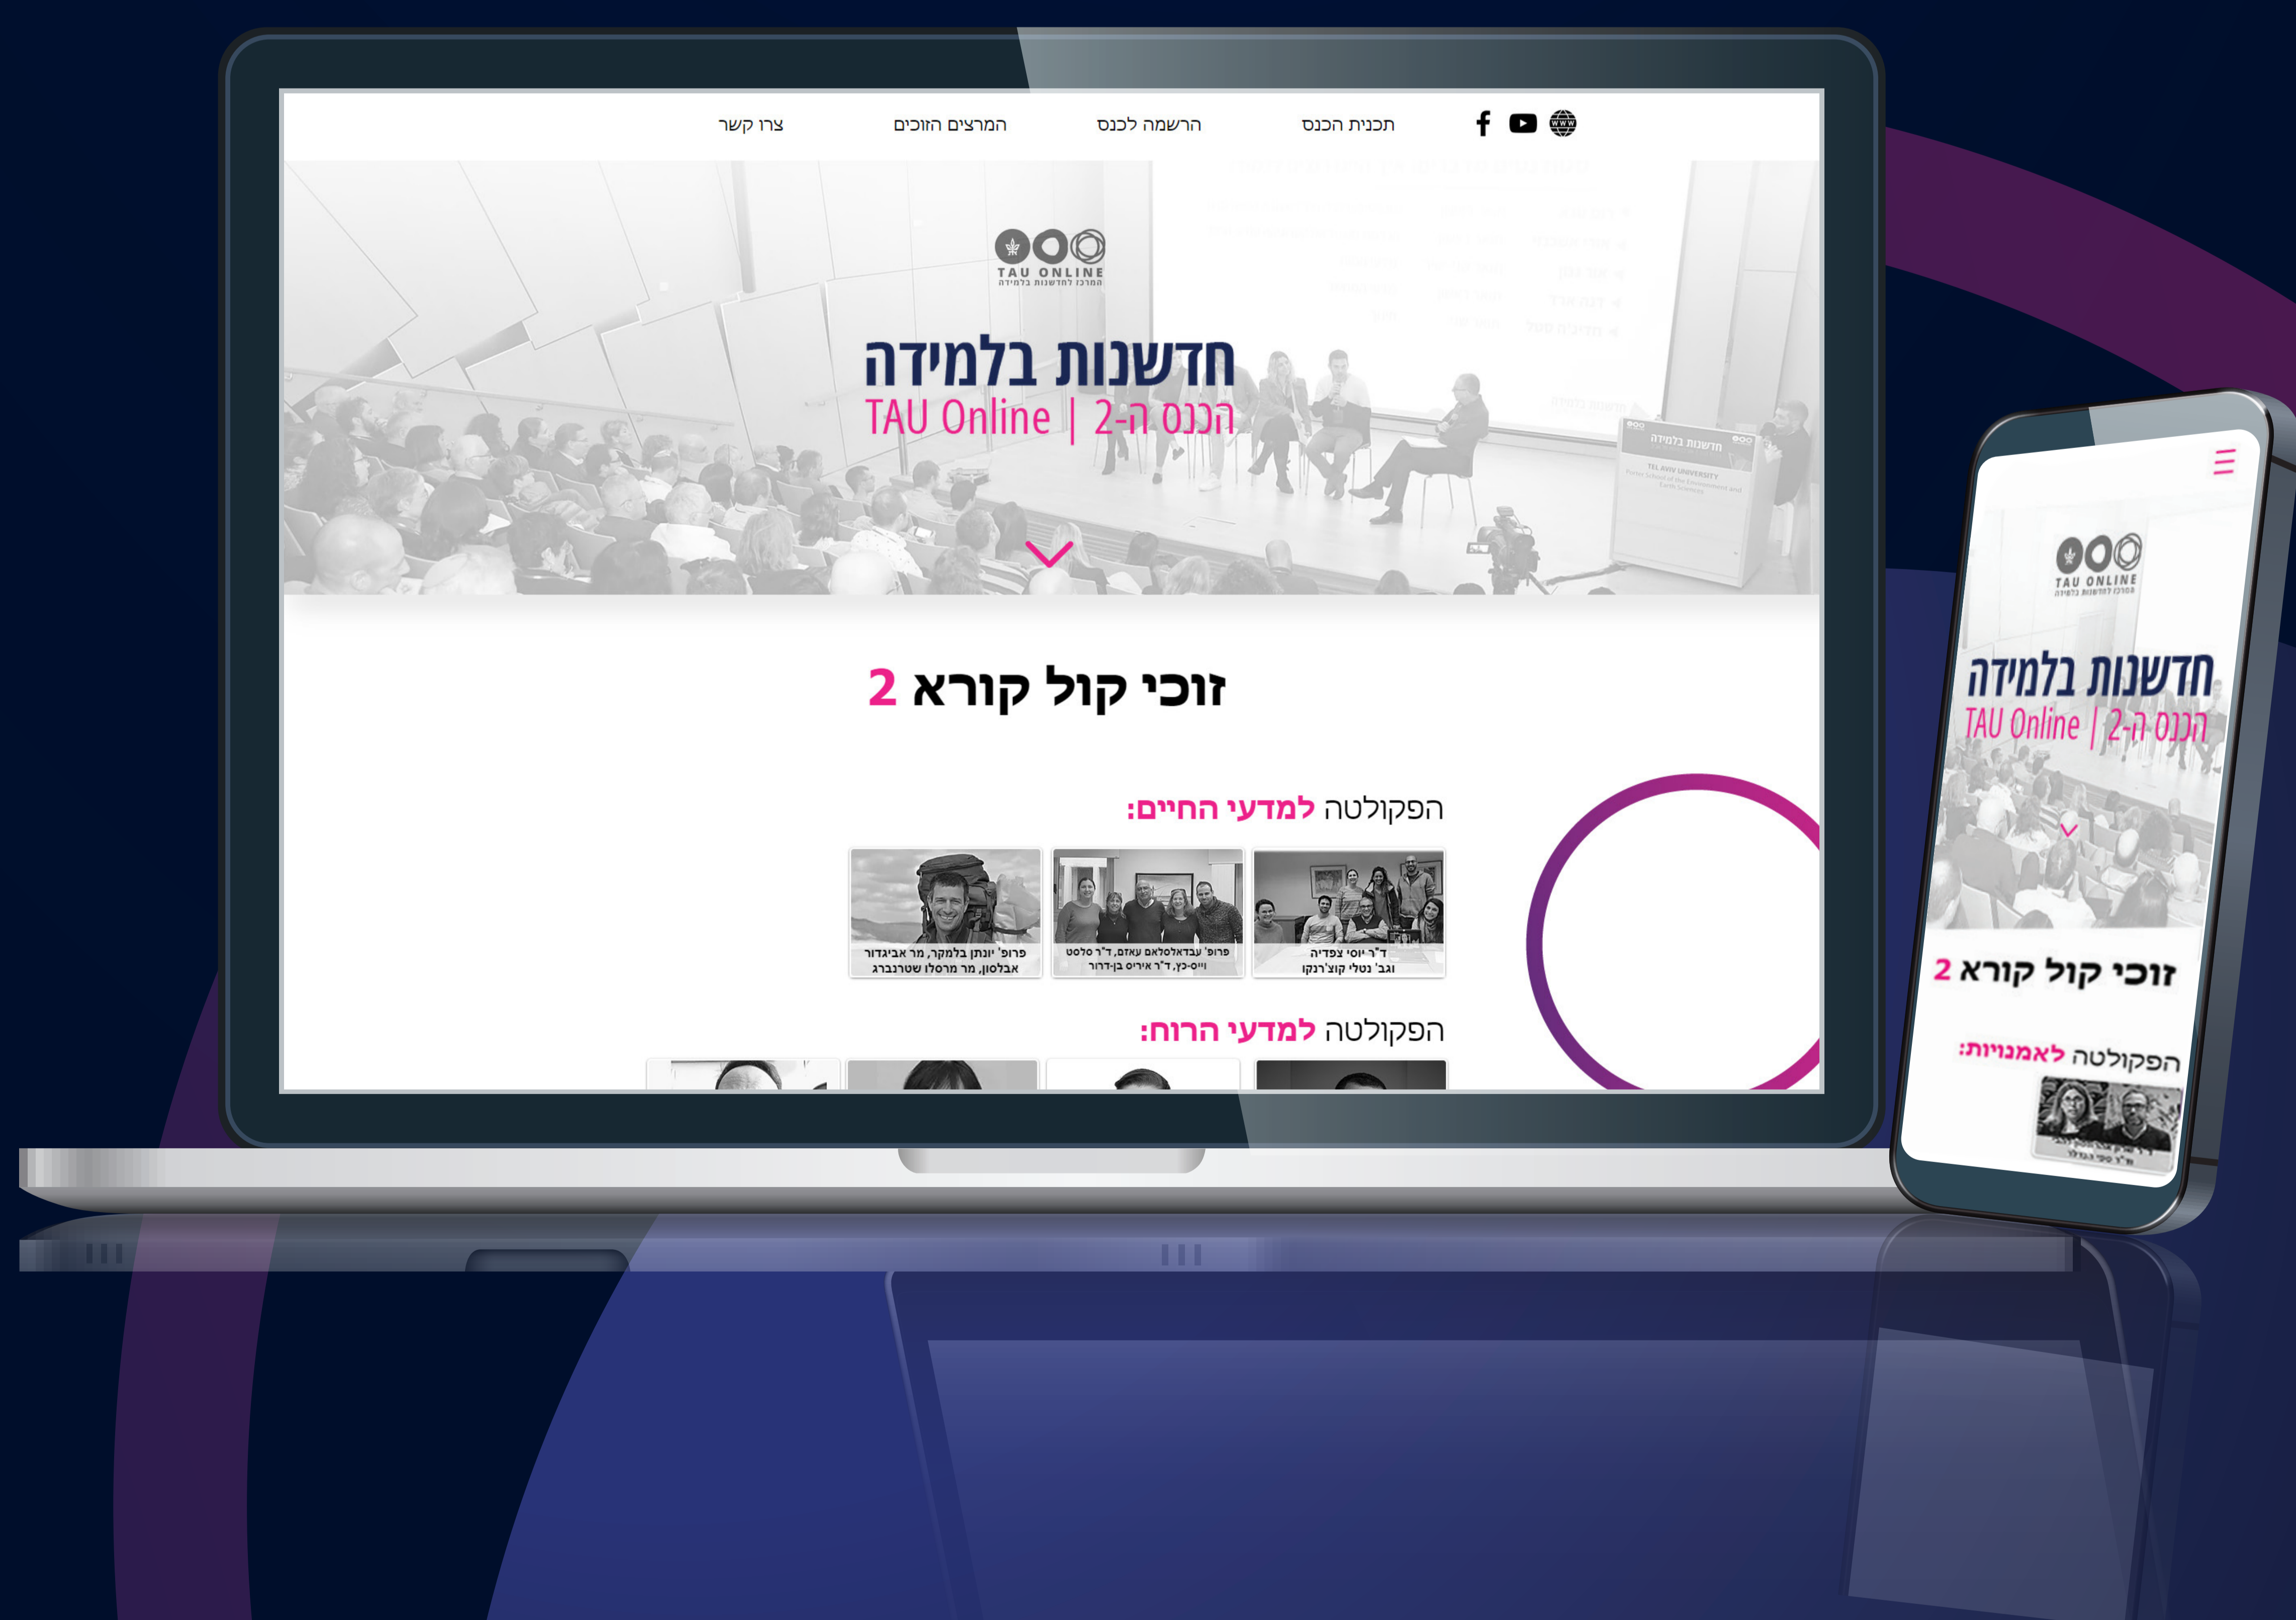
תכנית הכנס הרשמה לכנס המרצים הזוכים צרו קשר

TAU ONLINE
המרכז לחדשנות בלמידה

חדשנות בלמידה
הכנס ה-2 | TAU Online

זוכי קול קורא 2

הפקולטה למדעי החיים:

ד"ר יוסי צפדיה וגב' נטלי קוצ'רנקו

פרופ' עבדאלסלאם עזאם, ד"ר סלסט וייס-כץ, ד"ר איריס בן-דרור

פרופ' יונתן בלמקר, מר אביגדור אבלסון, מר מרסלו שטרנברג

הפקולטה למדעי הרוח:

TAU ONLINE
המרכז לחדשנות בלמידה

חדשנות בלמידה
הכנס ה-2 | TAU Online

זוכי קול קורא 2

הפקולטה לאמנויות: